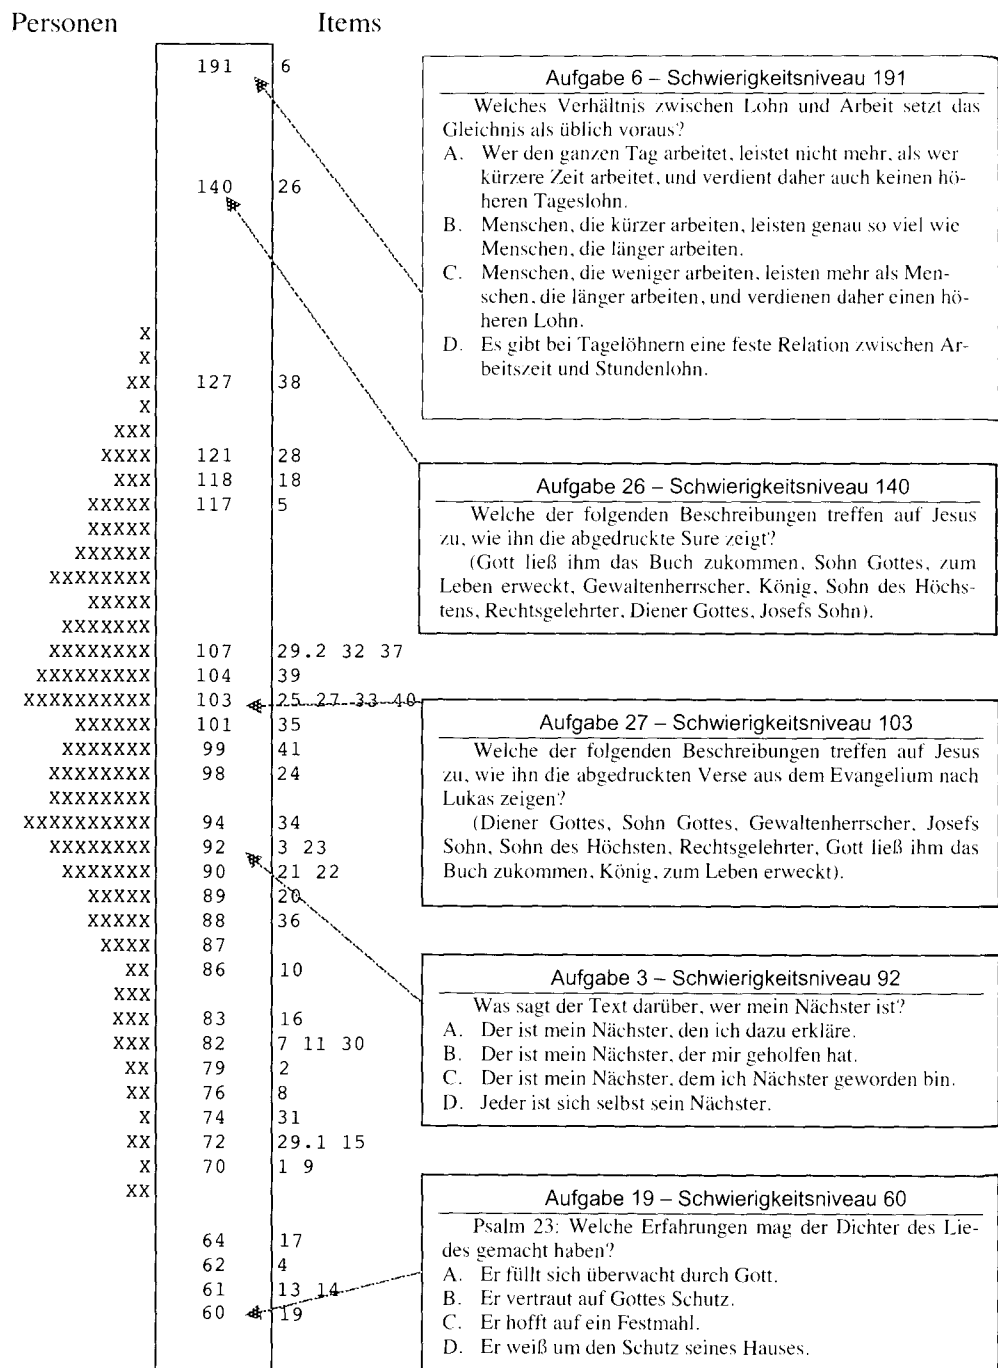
Personen Items

| Personen | | Items |
|---|---|---|
| | 191 | 6 |
| | 140 | 26 |
| X | | |
| X | | |
| XX | 127 | 38 |
| X | | |
| XXX | | |
| XXXX | 121 | 28 |
| XXX | 118 | 18 |
| XXXXX | 117 | 5 |
| XXXXX | | |
| XXXXXX | | |
| XXXXXXXX | | |
| XXXXX | | |
| XXXXXXX | | |
| XXXXXXXX | 107 | 29.2 32 37 |
| XXXXXXXXX | 104 | 39 |
| XXXXXXXXXX | 103 | 25 27 33 40 |
| XXXXXX | 101 | 35 |
| XXXXXXX | 99 | 41 |
| XXXXXXXX | 98 | 24 |
| XXXXXXXX | | |
| XXXXXXXXXX | 94 | 34 |
| XXXXXXXX | 92 | 3 23 |
| XXXXXXX | 90 | 21 22 |
| XXXXX | 89 | 20 |
| XXXXX | 88 | 36 |
| XXXX | 87 | |
| XX | 86 | 10 |
| XXX | | |
| XXX | 83 | 16 |
| XXX | 82 | 7 11 30 |
| XX | 79 | 2 |
| XX | 76 | 8 |
| X | 74 | 31 |
| XX | 72 | 29.1 15 |
| X | 70 | 1 9 |
| XX | | |
| | 64 | 17 |
| | 62 | 4 |
| | 61 | 13 14 |
| | 60 | 19 |

Aufgabe 6 – Schwierigkeitsniveau 191
Welches Verhältnis zwischen Lohn und Arbeit setzt das Gleichnis als üblich voraus?
A. Wer den ganzen Tag arbeitet, leistet nicht mehr, als wer kürzere Zeit arbeitet, und verdient daher auch keinen höheren Tageslohn.
B. Menschen, die kürzer arbeiten, leisten genau so viel wie Menschen, die länger arbeiten.
C. Menschen, die weniger arbeiten, leisten mehr als Menschen, die länger arbeiten, und verdienen daher einen höheren Lohn.
D. Es gibt bei Tagelöhnern eine feste Relation zwischen Arbeitszeit und Stundenlohn.

Aufgabe 26 – Schwierigkeitsniveau 140
Welche der folgenden Beschreibungen treffen auf Jesus zu, wie ihn die abgedruckte Sure zeigt?
(Gott ließ ihm das Buch zukommen, Sohn Gottes, zum Leben erweckt, Gewaltenherrscher, König, Sohn des Höchstens, Rechtsgelehrter, Diener Gottes, Josefs Sohn).

Aufgabe 27 – Schwierigkeitsniveau 103
Welche der folgenden Beschreibungen treffen auf Jesus zu, wie ihn die abgedruckten Verse aus dem Evangelium nach Lukas zeigen?
(Diener Gottes, Sohn Gottes, Gewaltenherrscher, Josefs Sohn, Sohn des Höchsten, Rechtsgelehrter, Gott ließ ihm das Buch zukommen, König, zum Leben erweckt).

Aufgabe 3 – Schwierigkeitsniveau 92
Was sagt der Text darüber, wer mein Nächster ist?
A. Der ist mein Nächster, den ich dazu erkläre.
B. Der ist mein Nächster, der mir geholfen hat.
C. Der ist mein Nächster, dem ich Nächster geworden bin.
D. Jeder ist sich selbst sein Nächster.

Aufgabe 19 – Schwierigkeitsniveau 60
Psalm 23: Welche Erfahrungen mag der Dichter des Liedes gemacht haben?
A. Er füllt sich überwacht durch Gott.
B. Er vertraut auf Gottes Schutz.
C. Er hofft auf ein Festmahl.
D. Er weiß um den Schutz seines Hauses.